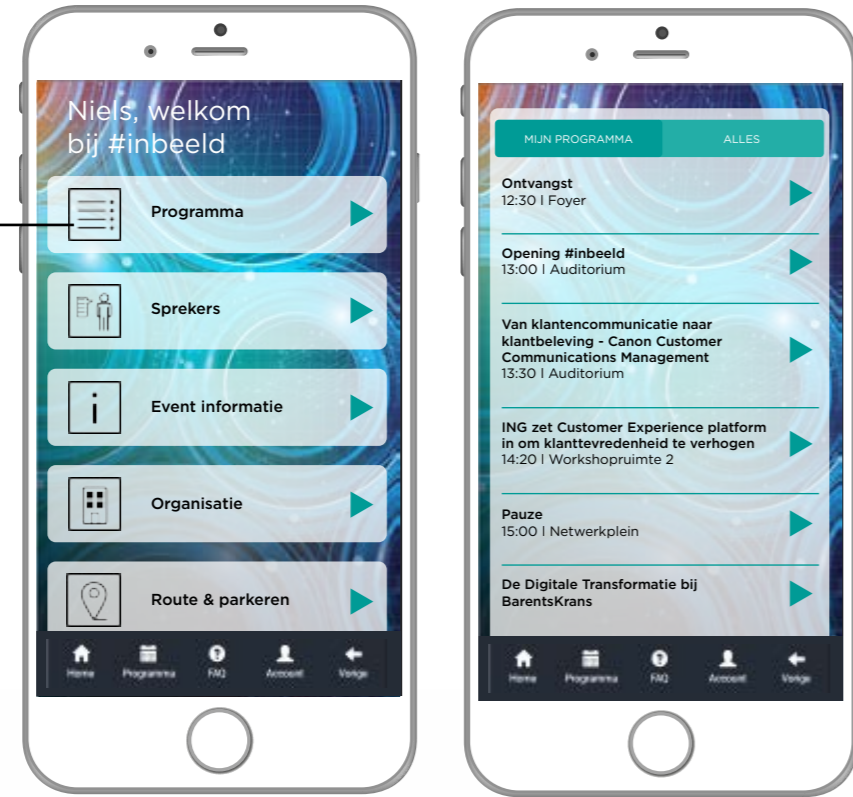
Niels, welkom bij #inbeeld

Programma

Sprekers

Event informatie

Organisatie

Route & parkeren

Home Programma FAQ Account Vorige

MIJN PROGRAMMA ALLES

Ontvangst
12:30 | Foyer

Opening #inbeeld
13:00 | Auditorium

Van klantencommunicatie naar klantbeleving - Canon Customer Communications Management
13:30 | Auditorium

ING zet Customer Experience platform in om klanttevredenheid te verhogen
14:20 | Workshopruimte 2

Pauze
15:00 | Netwerkplein

De Digitale Transformatie bij BarentsKrans

Home Programma FAQ Account Vorige